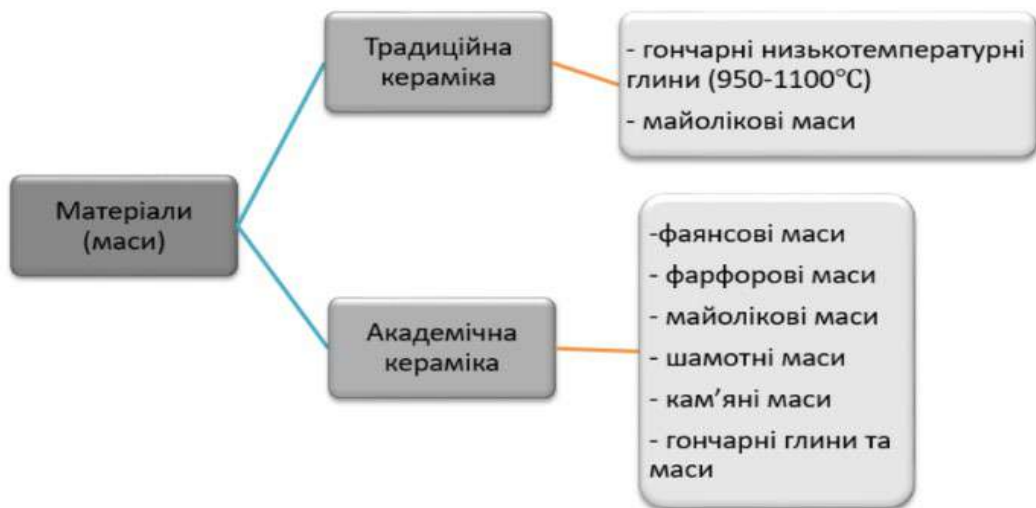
Матеріали (маси)

Традиційна кераміка

- гончарні низькотемпературні глини (950-1100°C)
- майолікові маси

Академічна кераміка

-фаянсові маси
- фарфорові маси
- майолікові маси
- шамотні маси
- кам’яні маси
- гончарні глини та маси